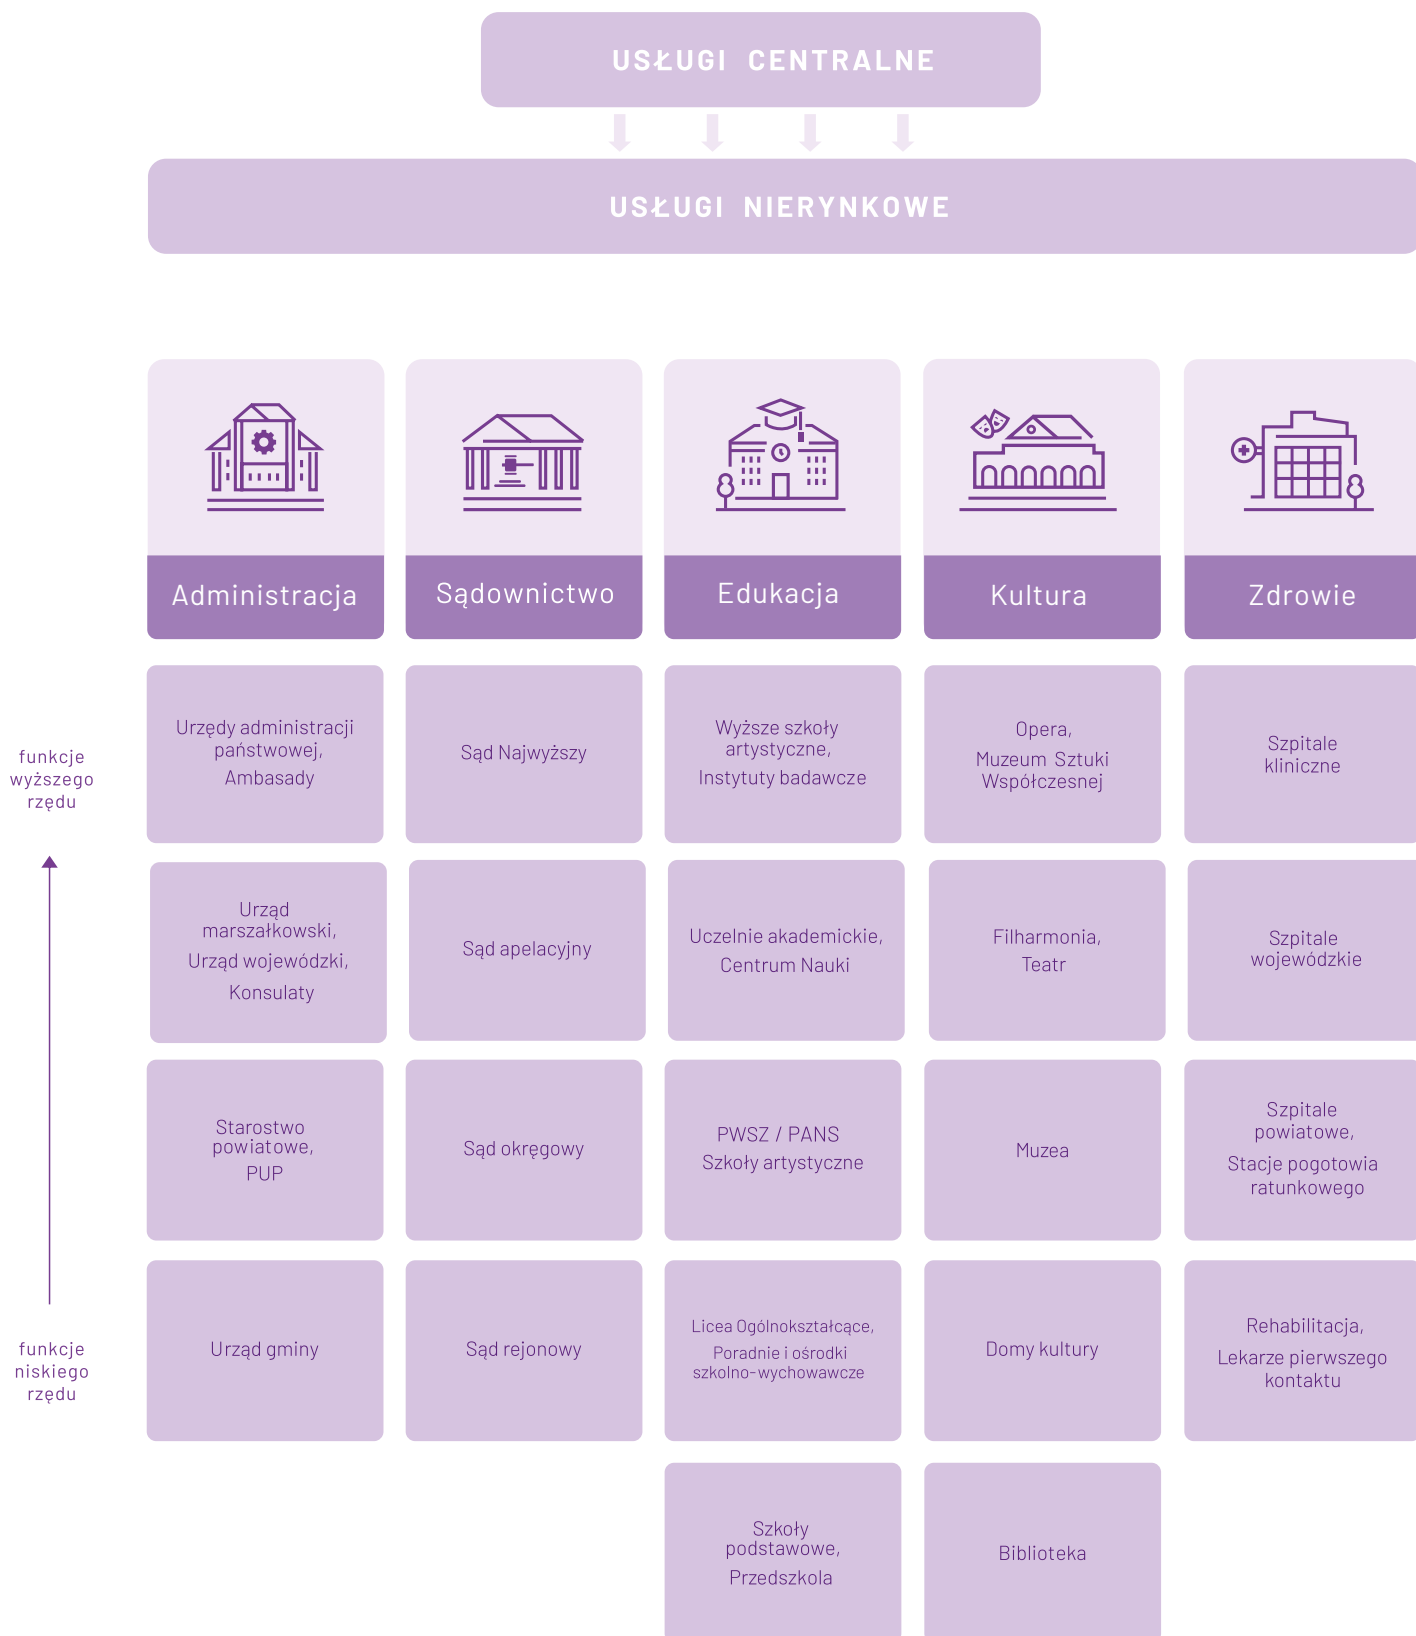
USŁUGI CENTRALNE

USŁUGI NIERYNKOWE

Administracja

Sądownictwo

Edukacja

Kultura

Zdrowie

funkcje wyższego rzędu

Urzędy administracji państwowej, Ambasady

Sąd Najwyższy

Wyższe szkoły artystyczne, Instytuty badawcze

Opera, Muzeum Sztuki Współczesnej

Szpitale kliniczne

Urząd marszałkowski, Urząd wojewódzki, Konsulaty

Sąd apelacyjny

Uczelnie akademickie, Centrum Nauki

Filharmonia, Teatr

Szpitale wojewódzkie

Starostwo powiatowe, PUP

Sąd okręgowy

PWSZ / PANS Szkoły artystyczne

Muzea

Szpitale powiatowe, Stacje pogotowia ratunkowego

funkcje niskiego rzędu

Urząd gminy

Sąd rejonowy

Licea Ogólnokształcące, Poradnie i ośrodki szkolno-wychowawcze

Domy kultury

Rehabilitacja, Lekarze pierwszego kontaktu

Szkoły podstawowe, Przedszkola

Biblioteka